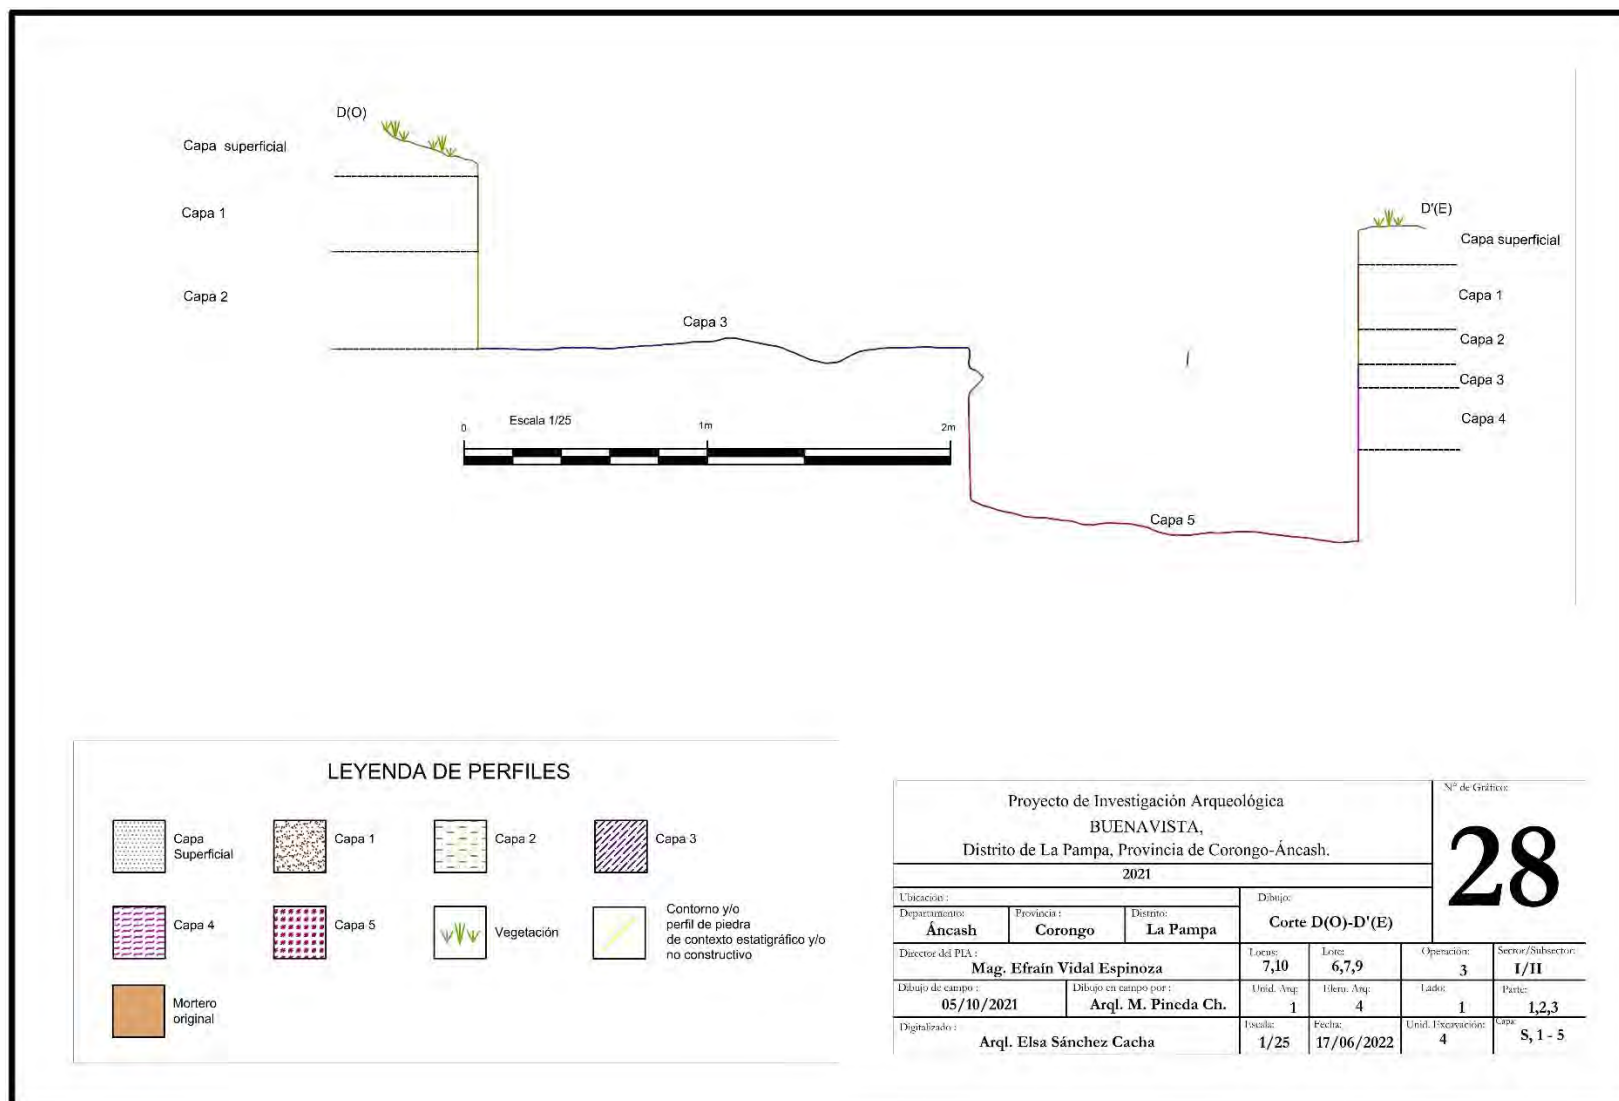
D(O)

Capa superficial

Capa 1

Capa 2

Capa 3

Escala 1/25

0 1m 2m

D'(E)

Capa superficial

Capa 1

Capa 2

Capa 3

Capa 4

Capa 5

LEYENDA DE PERFILES

Capa Superficial

Capa 1

Capa 2

Capa 3

Capa 4

Capa 5

Vegetación

Contorno y/o perfil de piedra de contexto estatigráfico y/o no constructivo

Mortero original

Proyecto de Investigación Arqueológica
BUENAVISTA,
Distrito de La Pampa, Provincia de Corongo-Áncash.
2021

N° de Gráfico:
28

| Ubicación: | | | Dibujo: | | | |
|---|---|---|---|---|---|---|
| Departamento: Áncash | Provincia: Corongo | Distrito: La Pampa | Corte D(O)-D'(E) | | | |
| Director del PIA: Mag. Efraín Vidal Espinoza | | | Locus: 7,10 | Lote: 6,7,9 | Operación: 3 | Sector/Subsector: I/II |
| Dibujo de campo: 05/10/2021 | Dibujo en campo por: Arql. M. Pineda Ch. | | Unid. Arq: 1 | Elem. Arq: 4 | Lado: 1 | Parte: 1,2,3 |
| Digitalizado: Arql. Elsa Sánchez Cacha | | | Escala: 1/25 | Fecha: 17/06/2022 | Unid. Excavación: 4 | Capa: S, 1 - 5 |